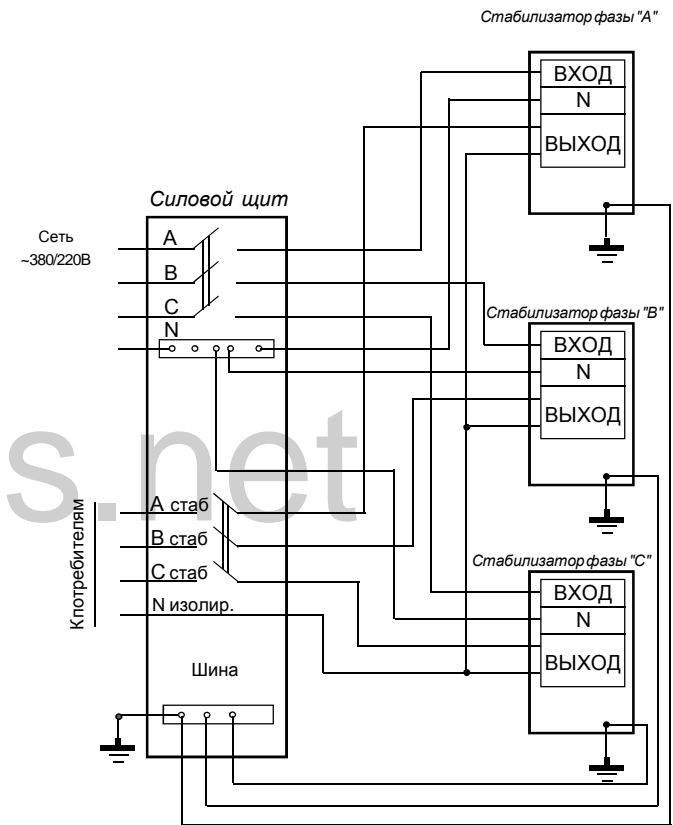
Стабилизатор фазы "А"

ВХОД
N
ВЫХОД

Силовой щит

Сеть ~380/220В

A
B
C
N

Стабилизатор фазы "В"

ВХОД
N
ВЫХОД

s.net

К потребителям

A стаб
B стаб
C стаб
N изолир.

Стабилизатор фазы "С"

ВХОД
N
ВЫХОД

Шина